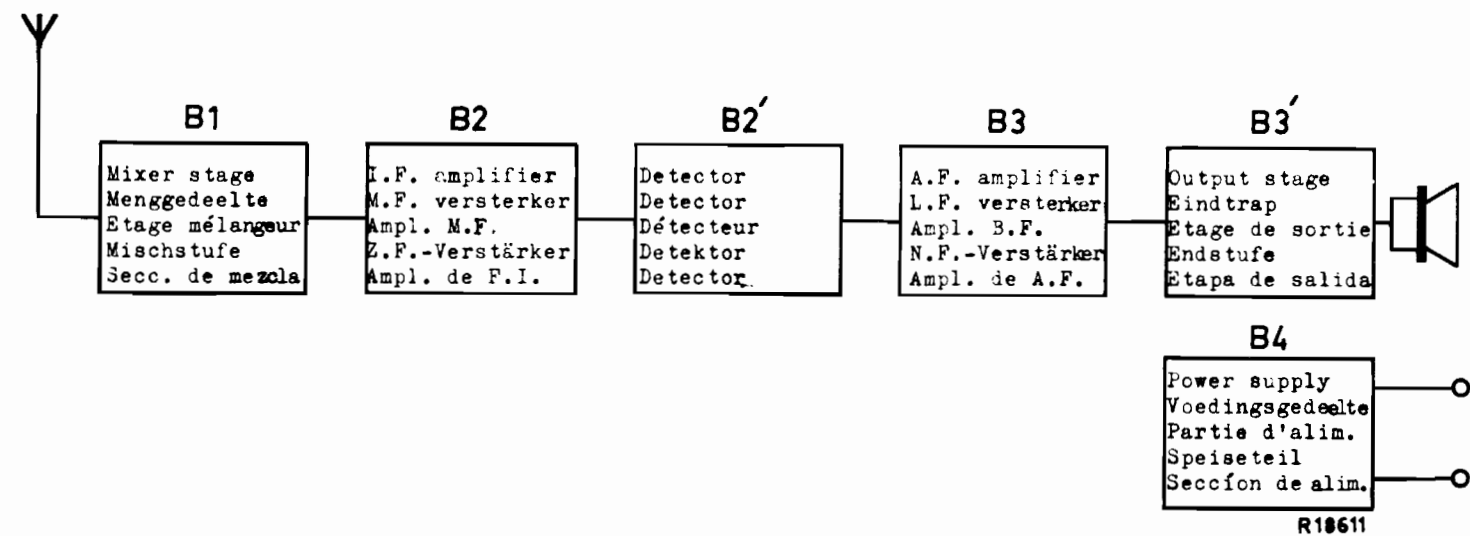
B1

Mixer stage
Menggedeelte
Etage mélangeur
Mischstufe
Secc. de mezcla

B2

I.F. amplifier
M.F. versterker
Ampl. M.F.
Z.F.-Verstärker
Ampl. de F.I.

B2′

Detector
Detector
Détecteur
Detektor
Detector

B3

A.F. amplifier
L.F. versterker
Ampl. B.F.
N.F.-Verstärker
Ampl. de A.F.

B3′

Output stage
Eindtrap
Etage de sortie
Endstufe
Etapa de salida

B4

Power supply
Voedingsgedeelte
Partie d'alim.
Speiseteil
Seccíon de alim.

R18611